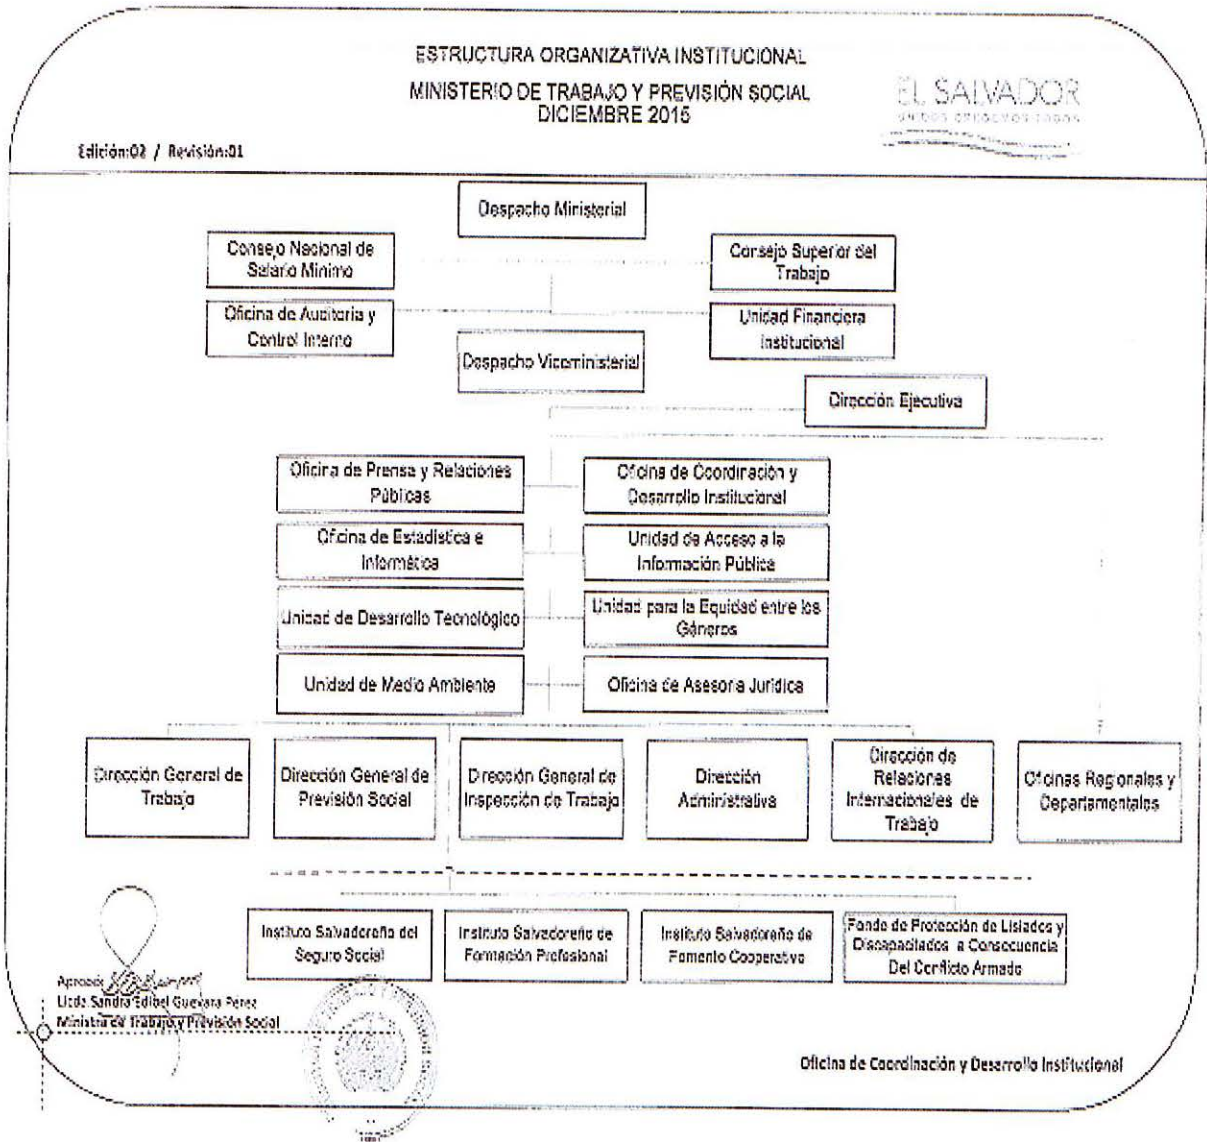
ESTRUCTURA ORGANIZATIVA INSTITUCIONAL

MINISTERIO DE TRABAJO Y PREVISIÓN SOCIAL
DICIEMBRE 2015

EL SALVADOR
UNÁMONOS PARA CRECER

Edición:02 / Revisión:01

Despacho Ministerial

Consejo Nacional de Salario Mínimo

Consejo Superior del Trabajo

Oficina de Auditoría y Control Interno

Unidad Financiera Institucional

Despacho Viceministerial

Dirección Ejecutiva

Oficina de Prensa y Relaciones Públicas

Oficina de Coordinación y Desarrollo Institucional

Oficina de Estadística e Informática

Unidad de Acceso a la Información Pública

Unidad de Desarrollo Tecnológico

Unidad para la Equidad entre los Géneros

Unidad de Medio Ambiente

Oficina de Asesoría Jurídica

Dirección General de Trabajo

Dirección General de Previsión Social

Dirección General de Inspección de Trabajo

Dirección Administrativa

Dirección de Relaciones Internacionales de Trabajo

Oficinas Regionales y Departamentales

Instituto Salvadoreño del Seguro Social

Instituto Salvadoreño de Formación Profesional

Instituto Salvadoreño de Fomento Cooperativo

Fondo de Protección de Lisiados y Discapacitados a Consecuencia Del Conflicto Armado

Aprobado: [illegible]
Licda. Sandra Edibel Guevara Pérez
Ministra de Trabajo y Previsión Social

Oficina de Coordinación y Desarrollo Institucional